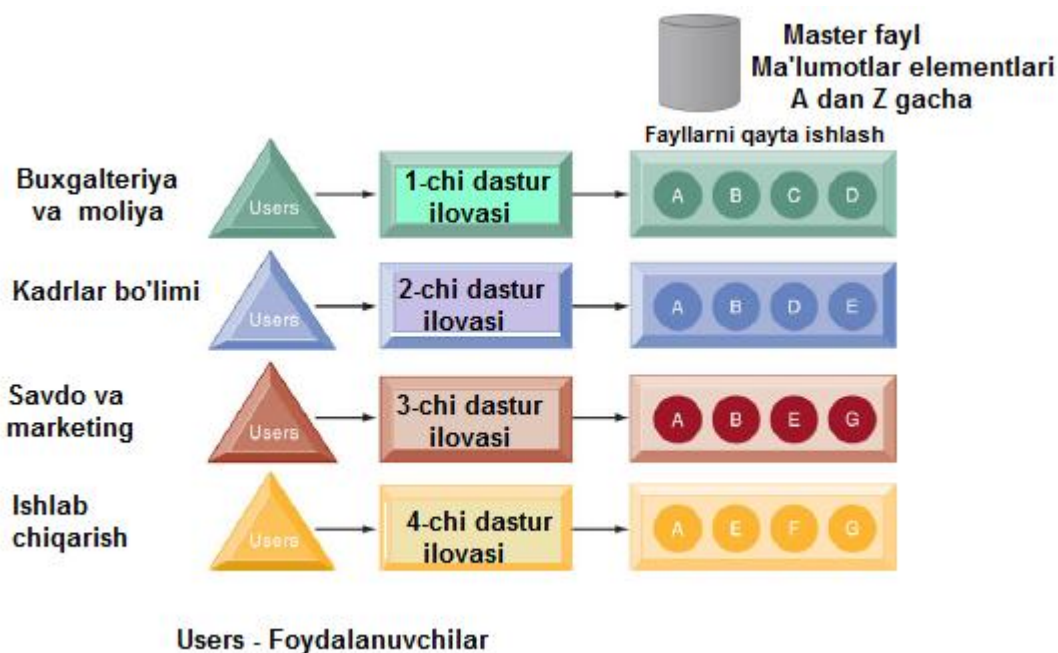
Master fayl
Ma'lumotlar elementlari
A dan Z gacha

Fayllarni qayta ishlash

Buxgalteriya va moliya
Users
1-chi dastur ilovasi
A B C D

Kadrlar bo'limi
Users
2-chi dastur ilovasi
A B D E

Savdo va marketing
Users
3-chi dastur ilovasi
A B E G

Ishlab chiqarish
Users
4-chi dastur ilovasi
A E F G

Users - Foydalanuvchilar